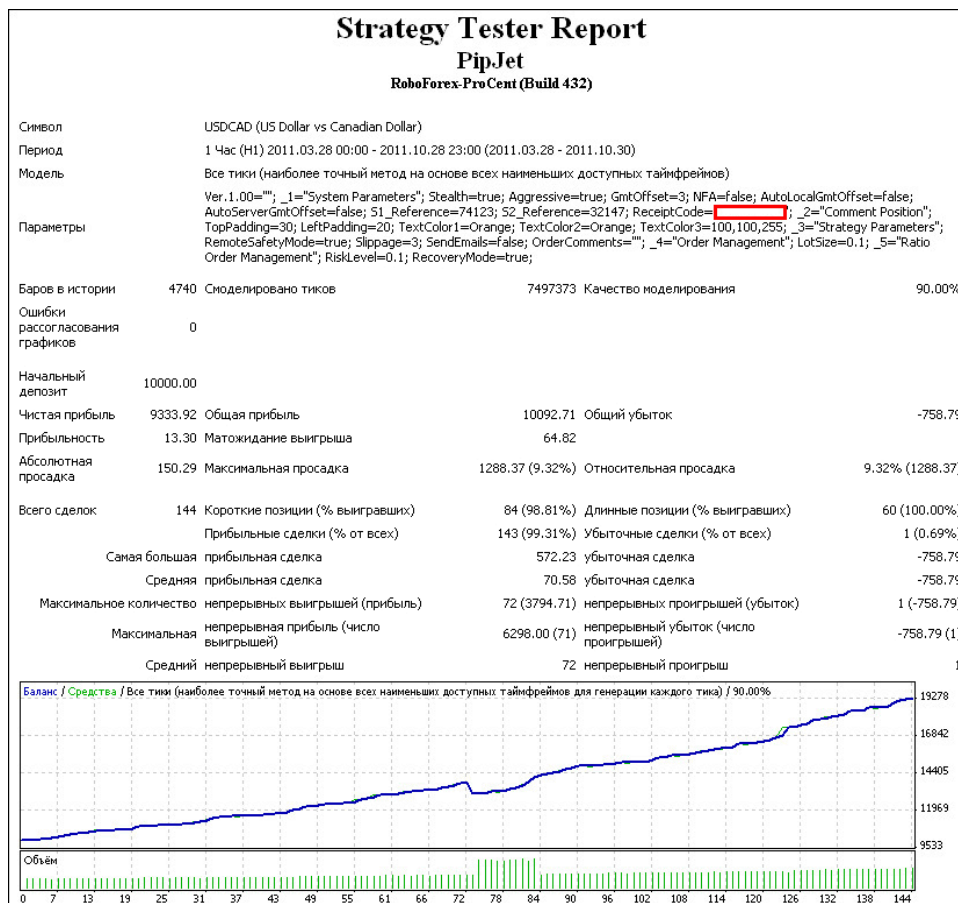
Strategy Tester Report
PipJet
RoboForex-ProCent (Build 432)

| | | | | | |
|---|---|---|---|---|---|
| Символ | USDCAD (US Dollar vs Canadian Dollar) | | | | |
| Период | 1 Час (H1) 2011.03.28 00:00 - 2011.10.28 23:00 (2011.03.28 - 2011.10.30) | | | | |
| Модель | Все тики (наиболее точный метод на основе всех наименьших доступных таймфреймов) | | | | |
| Параметры | Ver.1.00=""; _1="System Parameters"; Stealth=true; Aggressive=true; GmtOffset=3; NFA=false; AutoLocalGmtOffset=false; AutoServerGmtOffset=false; S1_Reference=74123; S2_Reference=32147; ReceiptCode= ; _2="Comment Position"; TopPadding=30; LeftPadding=20; TextColor1=Orange; TextColor2=Orange; TextColor3=100,100,255; _3="Strategy Parameters"; RemoteSafetyMode=true; Slippage=3; SendEmails=false; OrderComments=""; _4="Order Management"; LotSize=0.1; _5="Ratio Order Management"; RiskLevel=0.1; RecoveryMode=true; | | | | |
| Баров в истории | 4740 | Смоделировано тиков | 7497373 | Качество моделирования | 90.00% |
| Ошибки рассогласования графиков | 0 | | | | |
| Начальный депозит | 10000.00 | | | | |
| Чистая прибыль | 9333.92 | Общая прибыль | 10092.71 | Общий убыток | -758.79 |
| Прибыльность | 13.30 | Матожидание выигрыша | 64.82 | | |
| Абсолютная просадка | 150.29 | Максимальная просадка | 1288.37 (9.32%) | Относительная просадка | 9.32% (1288.37) |
| Всего сделок | 144 | Короткие позиции (% выигравших) | 84 (98.81%) | Длинные позиции (% выигравших) | 60 (100.00%) |
| | | Прибыльные сделки (% от всех) | 143 (99.31%) | Убыточные сделки (% от всех) | 1 (0.69%) |
| | Самая большая | прибыльная сделка | 572.23 | убыточная сделка | -758.79 |
| | Средняя | прибыльная сделка | 70.58 | убыточная сделка | -758.79 |
| | Максимальное количество | непрерывных выигрышей (прибыль) | 72 (3794.71) | непрерывных проигрышей (убыток) | 1 (-758.79) |
| | Максимальная | непрерывная прибыль (число выигрышей) | 6298.00 (71) | непрерывный убыток (число проигрышей) | -758.79 (1) |
| | Средний | непрерывный выигрыш | 72 | непрерывный проигрыш | 1 |

Баланс / Средства / Все тики (наиболее точный метод на основе всех наименьших доступных таймфреймов для генерации каждого тика) / 90.00%

19278
16842
14405
11969
9533

Объём

0 7 13 19 25 31 37 43 49 55 61 66 72 78 84 90 96 102 108 114 120 126 132 138 144